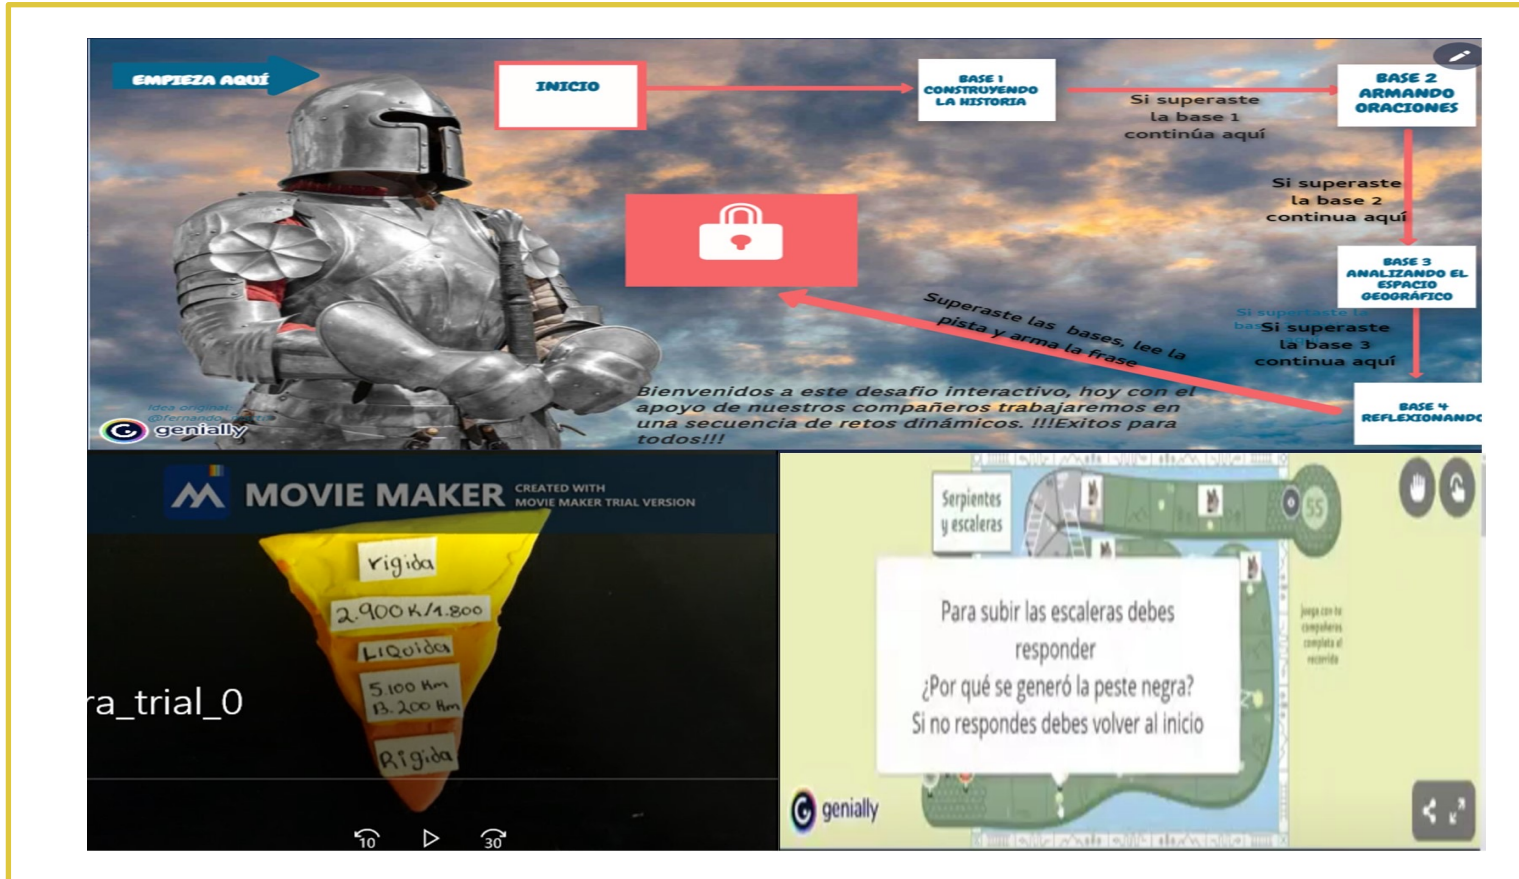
EMPIEZA AQUÍ

INICIO

BASE 1 CONSTRUYENDO LA HISTORIA

Si superaste la base 1 continúa aquí

BASE 2 ARMANDO ORACIONES

Si superaste la base 2 continua aquí

BASE 3 ANALIZANDO EL ESPACIO GEOGRÁFICO

Si superaste la base 3 continua aquí

BASE 4 REFLEXIONANDO

Superaste las bases, lee la pista y arma la frase

Bienvenidos a este desafio interactivo, hoy con el apoyo de nuestros compañeros trabajaremos en una secuencia de retos dinámicos. !!!Exitos para todos!!!

Idea Original: @fernando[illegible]

genially

MOVIE MAKER CREATED WITH MOVIE MAKER TRIAL VERSION

rigida

2.900 K/1.800

LIQuida

5.100 Km

B.200 Km

Rigida

ra_trial_0

10 30

Serpientes y escaleras

55

Para subir las escaleras debes responder
¿Por qué se generó la peste negra?
Si no respondes debes volver al inicio

juega con tu compañeros completa el recorrido

genially